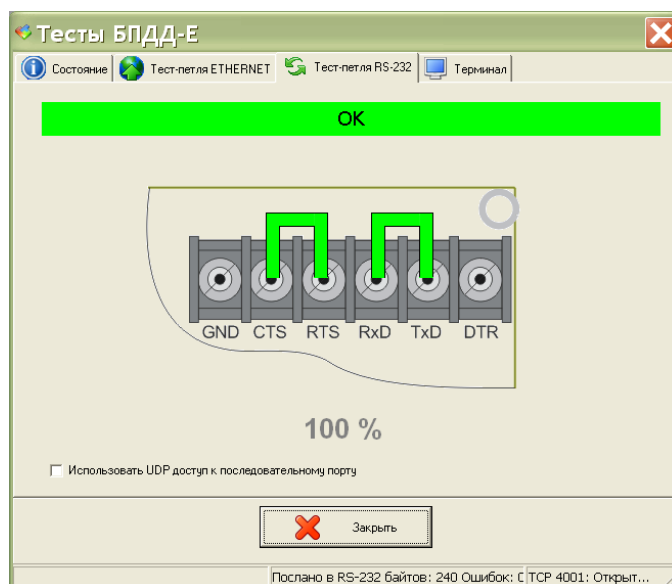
Тесты БПДД-Е

Состояние | Тест-петля ETHERNET | Тест-петля RS-232 | Терминал

OK

GND CTS RTS RxD TxD DTR

100 %

Использовать UDP доступ к последовательному порту

Закрыть

Послано в RS-232 байтов: 240 Ошибок: ( TCP 4001: Открыт...